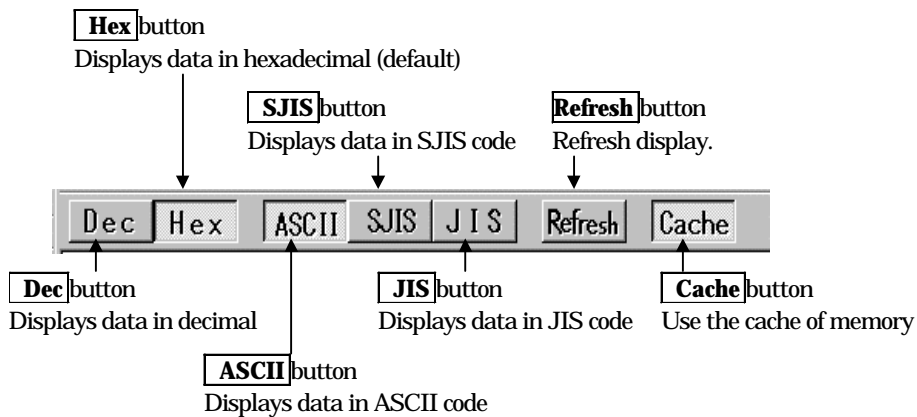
Hex button
Displays data in hexadecimal (default)

SJIS button
Displays data in SJIS code

Refresh button
Refresh display.

Dec Hex ASCII SJIS JIS Refresh Cache

Dec button
Displays data in decimal

JIS button
Displays data in JIS code

Cache button
Use the cache of memory

ASCII button
Displays data in ASCII code